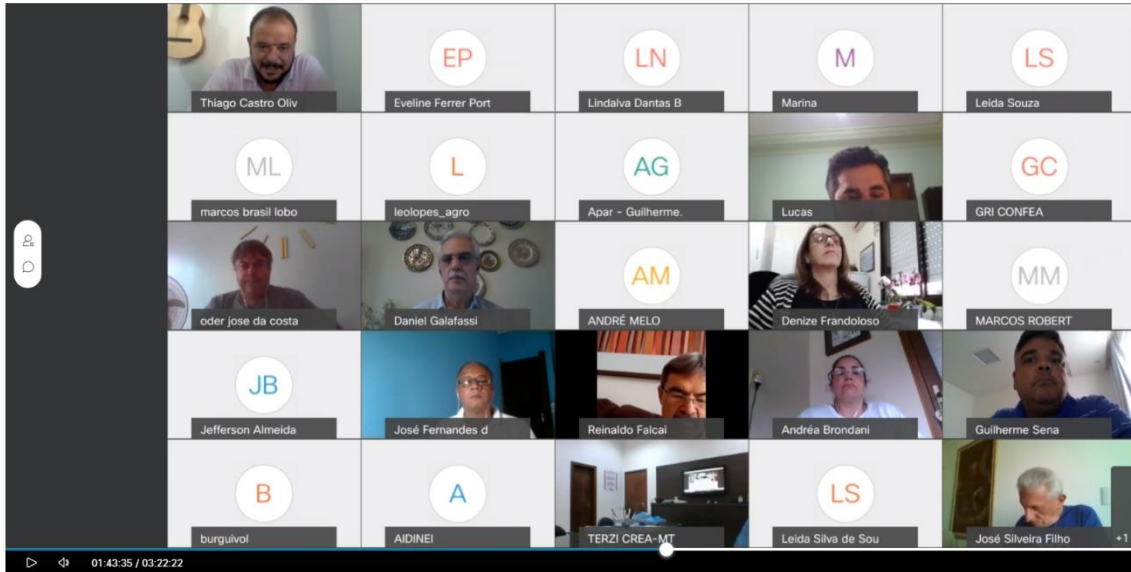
Thiago Castro Oliv

EP
Eveline Ferrer Port

LN
Lindalva Dantas B

M
Marina

LS
Leida Souza

ML
marcos brasil lobo

L
leolopes_agro

AG
Apar - Guilherme.

Lucas

GC
GRI CONFEA

oder jose da costa

Daniel Galafassi

AM
ANDRÉ MELO

Denize Frandoloso

MM
MARCOS ROBERT

JB
Jefferson Almeida

José Fernandes d

Reinaldo Falcai

Andréa Brondani

Guilherme Sena

B
burguivol

A
AIDINEI

TERZI CREA-MT

LS
Leida Silva de Sou

José Silveira Filho

+1

01:43:35 / 03:22:22